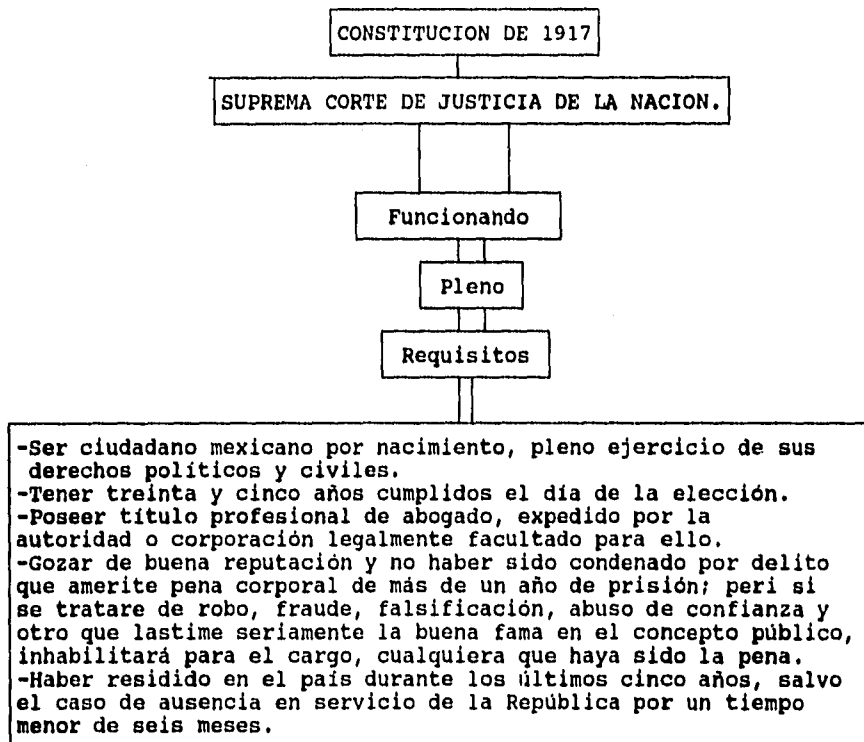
CONSTITUCION DE 1917

SUPREMA CORTE DE JUSTICIA DE LA NACION.

Funcionando

Pleno

Requisitos

-Ser ciudadano mexicano por nacimiento, pleno ejercicio de sus derechos políticos y civiles.
-Tener treinta y cinco años cumplidos el día de la elección.
-Poseer título profesional de abogado, expedido por la autoridad o corporación legalmente facultado para ello.
-Gozar de buena reputación y no haber sido condenado por delito que amerite pena corporal de más de un año de prisión; peri si se tratare de robo, fraude, falsificación, abuso de confianza y otro que lastime seriamente la buena fama en el concepto público, inhabilitará para el cargo, cualquiera que haya sido la pena.
-Haber residido en el país durante los últimos cinco años, salvo el caso de ausencia en servicio de la República por un tiempo menor de seis meses.